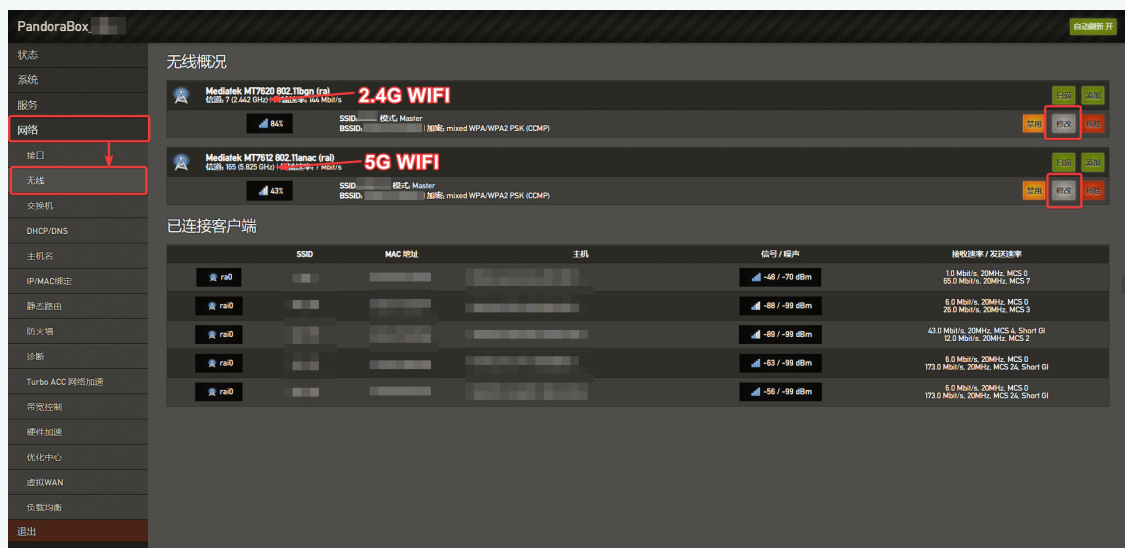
PandoraBox

自动刷新 开

状态
系统
服务
网络
接口
无线
交换机
DHCP/DNS
主机名
IP/MAC绑定
静态路由
防火墙
诊断
Turbo ACC 网络加速
带宽控制
硬件加速
优化中心
虚拟WAN
负载均衡
退出

无线概况

Mediatek MT7620 802.11bgn (ra)
信道: 7 (2.442 GHz) | 传输速率: 144 Mbit/s
2.4G WIFI
扫描 添加
84%
SSID: 模式: Master
BSSID: | 加密: mixed WPA/WPA2 PSK (CCMP)
禁用 修改 移除

Mediatek MT7612 802.11anac (rai)
信道: 165 (5.825 GHz) | 传输速率: ? Mbit/s
5G WIFI
扫描 添加
43%
SSID: 模式: Master
BSSID: | 加密: mixed WPA/WPA2 PSK (CCMP)
禁用 修改 移除

已连接客户端

| | SSID | MAC 地址 | 主机 | 信号 / 噪声 | 接收速率 / 发送速率 |
|---|---|---|---|---|---|
| ra0 | | | | -48 / -70 dBm | 1.0 Mbit/s, 20MHz, MCS 0<br>65.0 Mbit/s, 20MHz, MCS 7 |
| rai0 | | | | -88 / -99 dBm | 6.0 Mbit/s, 20MHz, MCS 0<br>26.0 Mbit/s, 20MHz, MCS 3 |
| rai0 | | | | -89 / -99 dBm | 43.0 Mbit/s, 20MHz, MCS 4, Short GI<br>12.0 Mbit/s, 20MHz, MCS 2 |
| rai0 | | | | -63 / -99 dBm | 6.0 Mbit/s, 20MHz, MCS 0<br>173.0 Mbit/s, 20MHz, MCS 24, Short GI |
| rai0 | | | | -56 / -99 dBm | 6.0 Mbit/s, 20MHz, MCS 0<br>173.0 Mbit/s, 20MHz, MCS 24, Short GI |